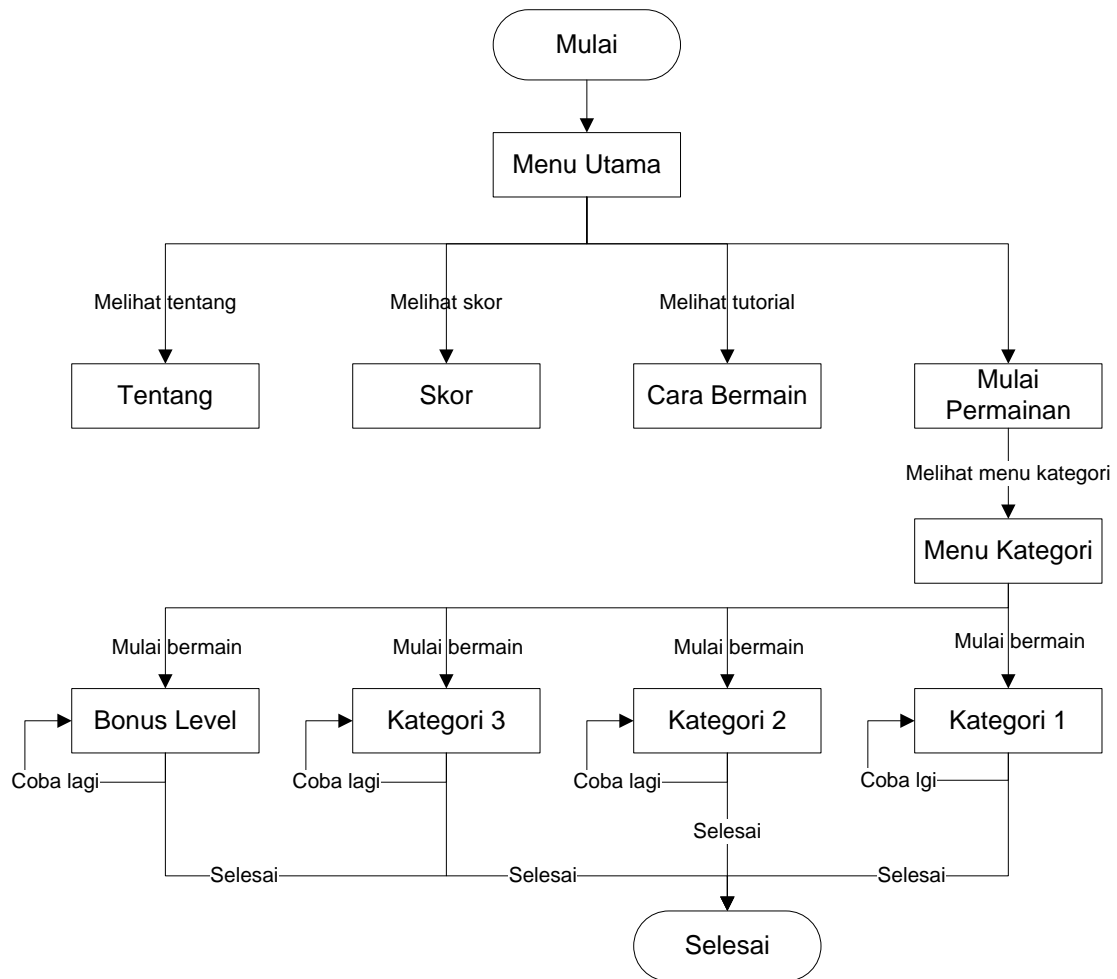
Mulai

Menu Utama

Melihat tentang

Melihat skor

Melihat tutorial

Tentang

Skor

Cara Bermain

Mulai Permainan

Melihat menu kategori

Menu Kategori

Mulai bermain

Mulai bermain

Mulai bermain

Mulai bermain

Bonus Level

Kategori 3

Kategori 2

Kategori 1

Coba lagi

Coba lagi

Coba lagi

Coba lgi

Selesai

Selesai

Selesai

Selesai

Selesai